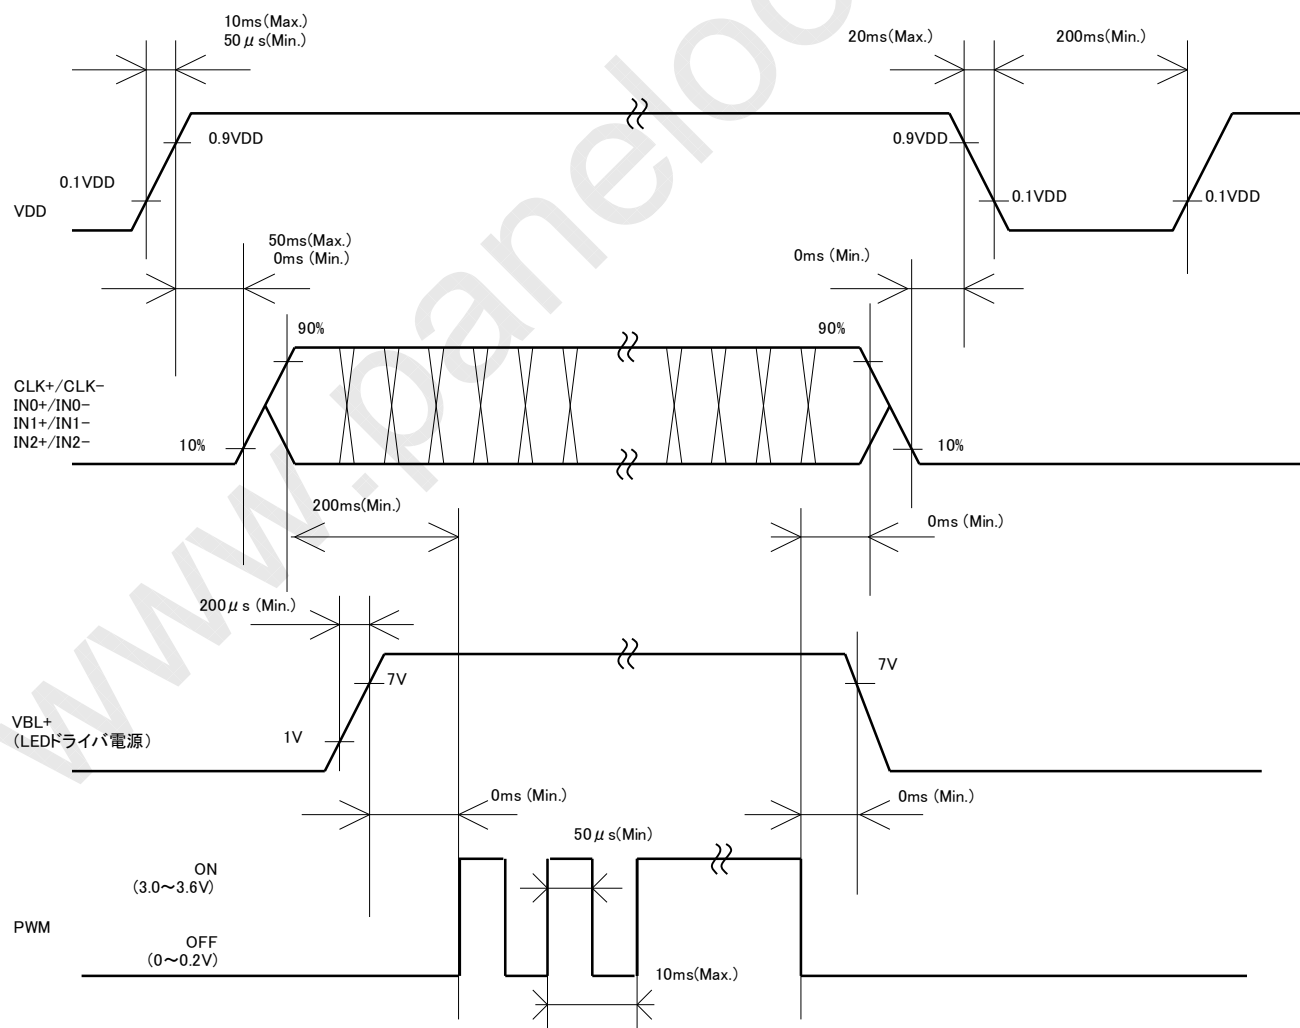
10ms(Max.)
50$\mu$s(Min.)

20ms(Max.)

200ms(Min.)

0.9VDD

0.9VDD

0.1VDD

0.1VDD

0.1VDD

VDD

50ms(Max.)
0ms (Min.)

0ms (Min.)

90%

90%

CLK+/CLK−
IN0+/IN0−
IN1+/IN1−
IN2+/IN2−

10%

10%

200ms(Min.)

0ms (Min.)

200$\mu$s (Min.)

7V

7V

VBL+
(LEDドライバ電源)

1V

0ms (Min.)

0ms (Min.)

50$\mu$s(Min)

ON
(3.0〜3.6V)

PWM

OFF
(0〜0.2V)

10ms(Max.)

www.panelook